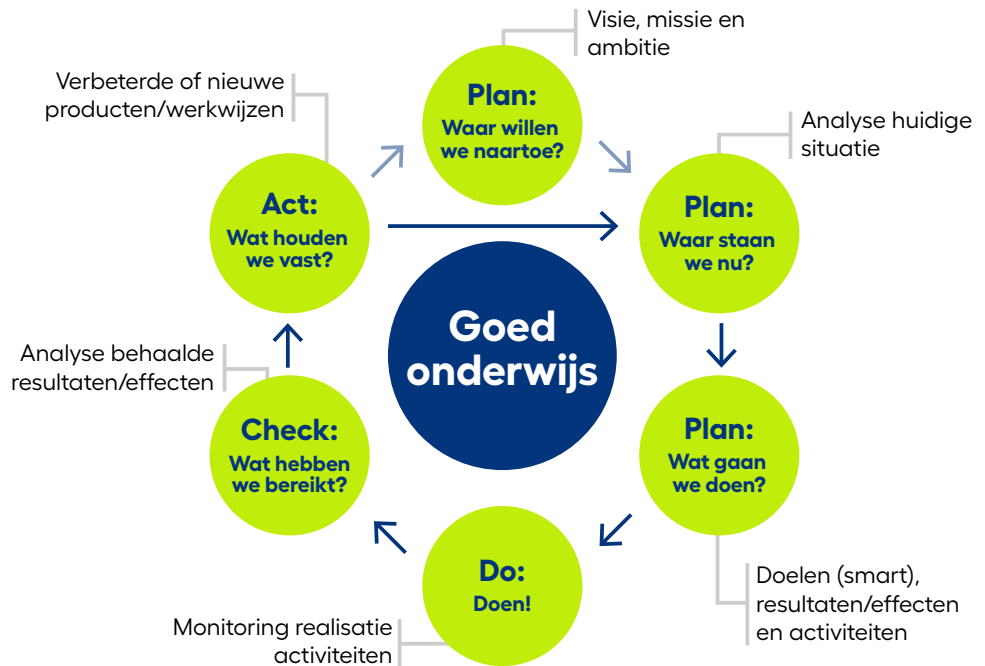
Visie, missie en ambitie

Plan:
Waar willen we naartoe?

Verbeterde of nieuwe producten/werkwijzen

Analyse huidige situatie

Act:
Wat houden we vast?

Plan:
Waar staan we nu?

Goed onderwijs

Analyse behaalde resultaten/effecten

Check:
Wat hebben we bereikt?

Plan:
Wat gaan we doen?

Do:
Doen!

Doelen (smart), resultaten/effecten en activiteiten

Monitoring realisatie activiteiten